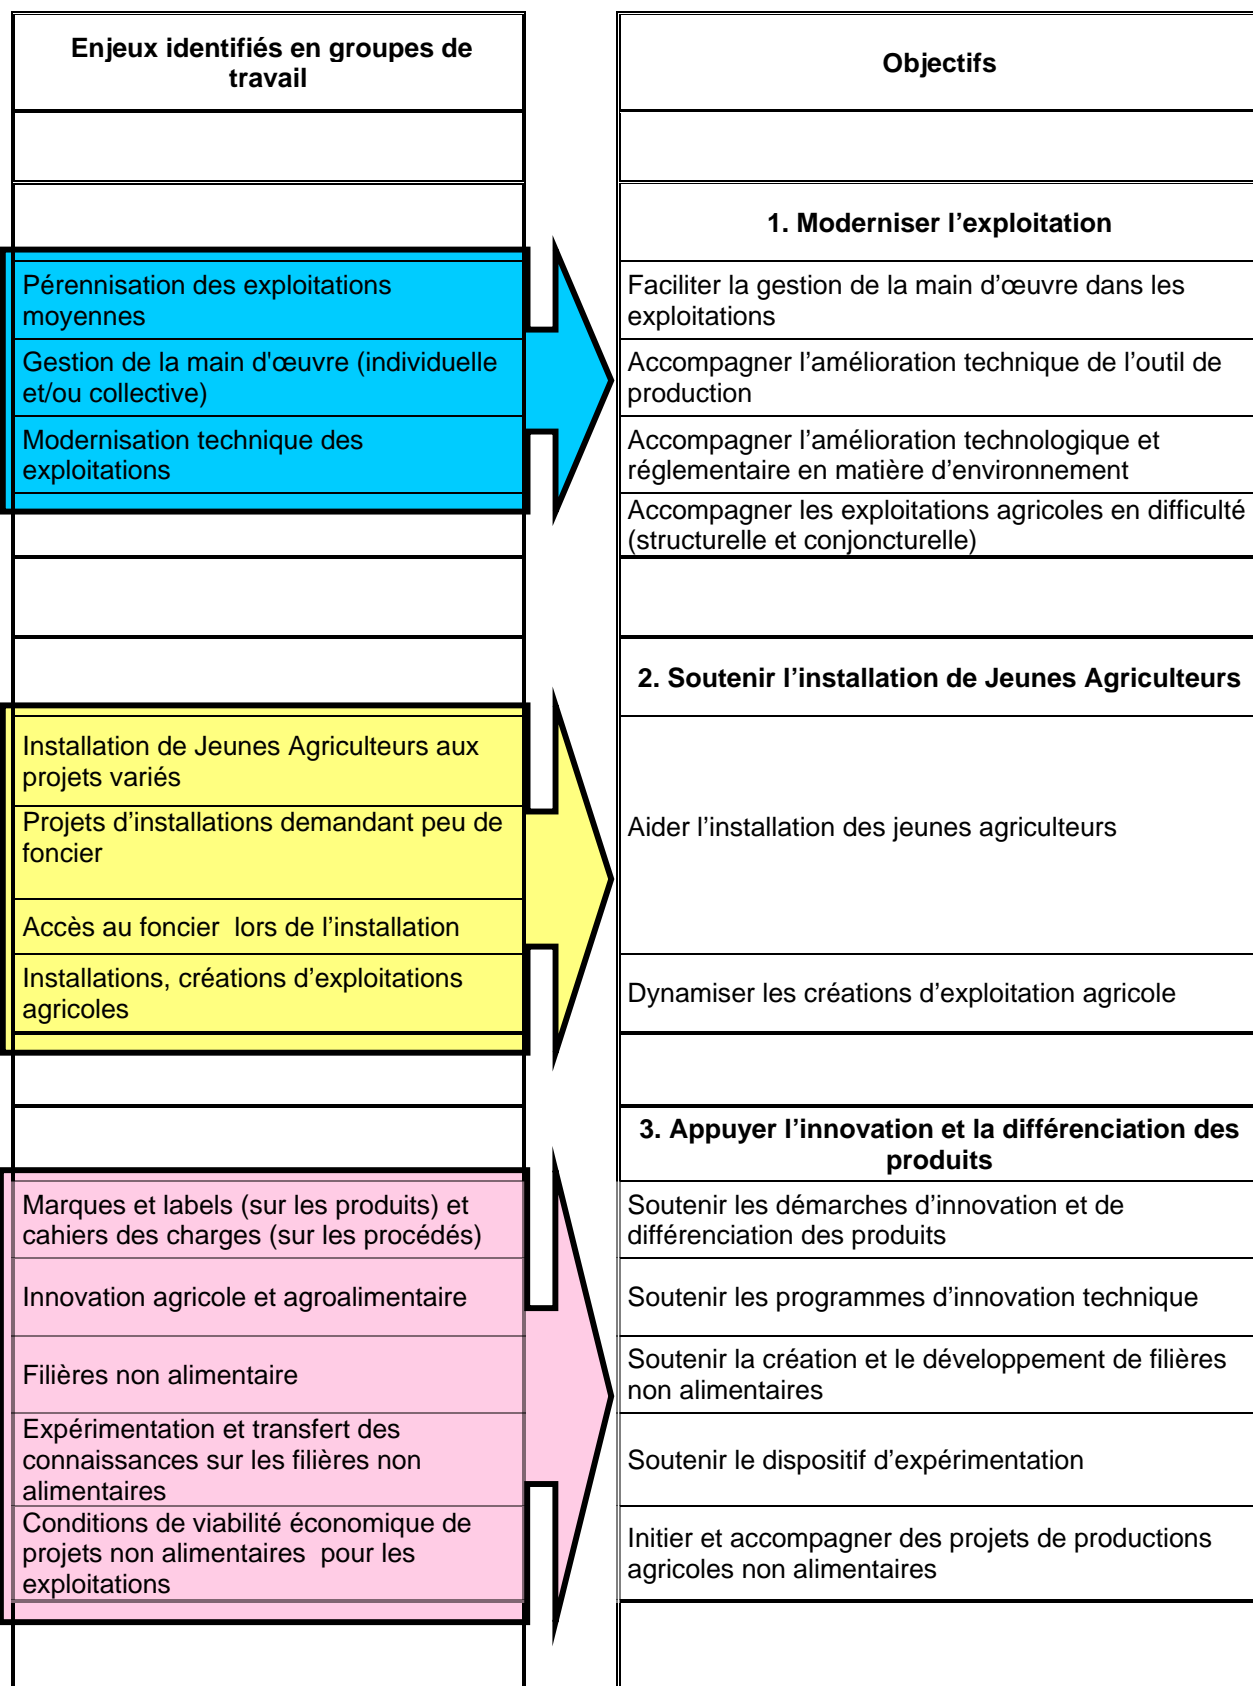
Enjeux identifiés en groupes de travail

Pérennisation des exploitations moyennes

Gestion de la main d'œuvre (individuelle et/ou collective)

Modernisation technique des exploitations

Installation de Jeunes Agriculteurs aux projets variés

Projets d'installations demandant peu de foncier

Accès au foncier lors de l'installation

Installations, créations d'exploitations agricoles

Marques et labels (sur les produits) et cahiers des charges (sur les procédés)

Innovation agricole et agroalimentaire

Filières non alimentaire

Expérimentation et transfert des connaissances sur les filières non alimentaires

Conditions de viabilité économique de projets non alimentaires pour les exploitations

Objectifs

1. Moderniser l'exploitation

Faciliter la gestion de la main d'œuvre dans les exploitations

Accompagner l'amélioration technique de l'outil de production

Accompagner l'amélioration technologique et réglementaire en matière d'environnement

Accompagner les exploitations agricoles en difficulté (structurelle et conjoncturelle)

2. Soutenir l'installation de Jeunes Agriculteurs

Aider l'installation des jeunes agriculteurs

Dynamiser les créations d'exploitation agricole

3. Appuyer l'innovation et la différenciation des produits

Soutenir les démarches d'innovation et de différenciation des produits

Soutenir les programmes d'innovation technique

Soutenir la création et le développement de filières non alimentaires

Soutenir le dispositif d'expérimentation

Initier et accompagner des projets de productions agricoles non alimentaires